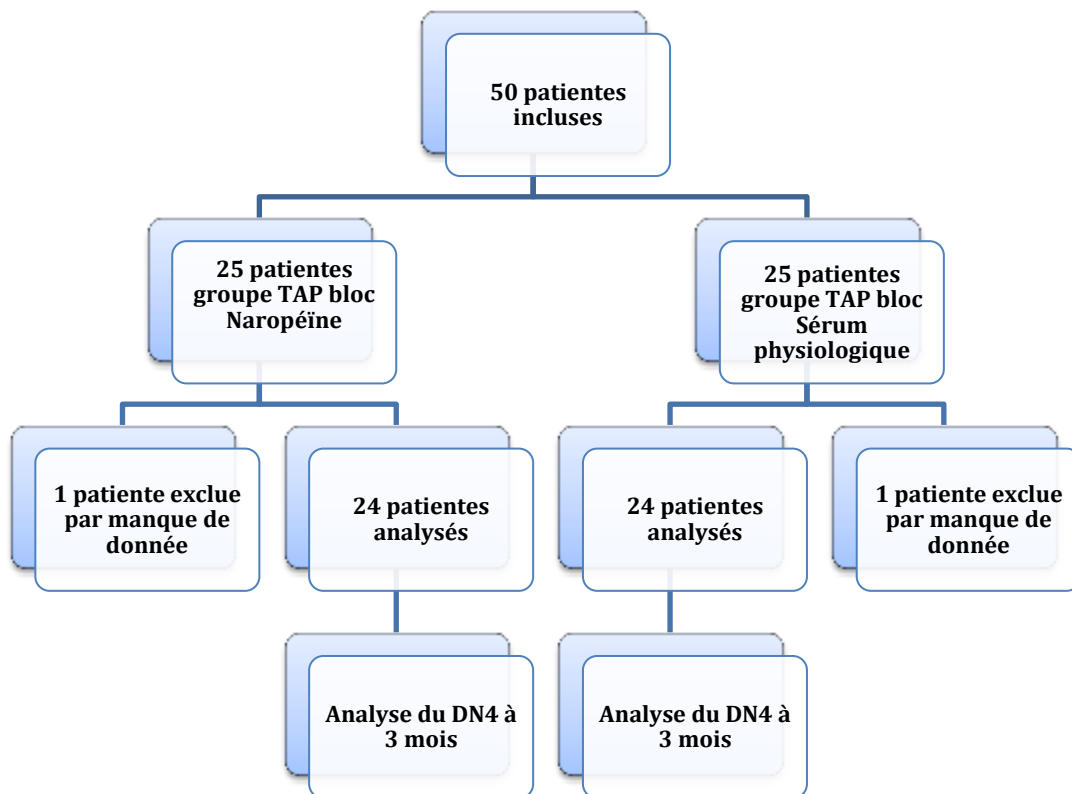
50 patientes incluses

25 patientes groupe TAP bloc Naropéïne

25 patientes groupe TAP bloc Sérum physiologique

1 patiente exclue par manque de donnée

24 patientes analysés

24 patientes analysés

1 patiente exclue par manque de donnée

Analyse du DN4 à 3 mois

Analyse du DN4 à 3 mois